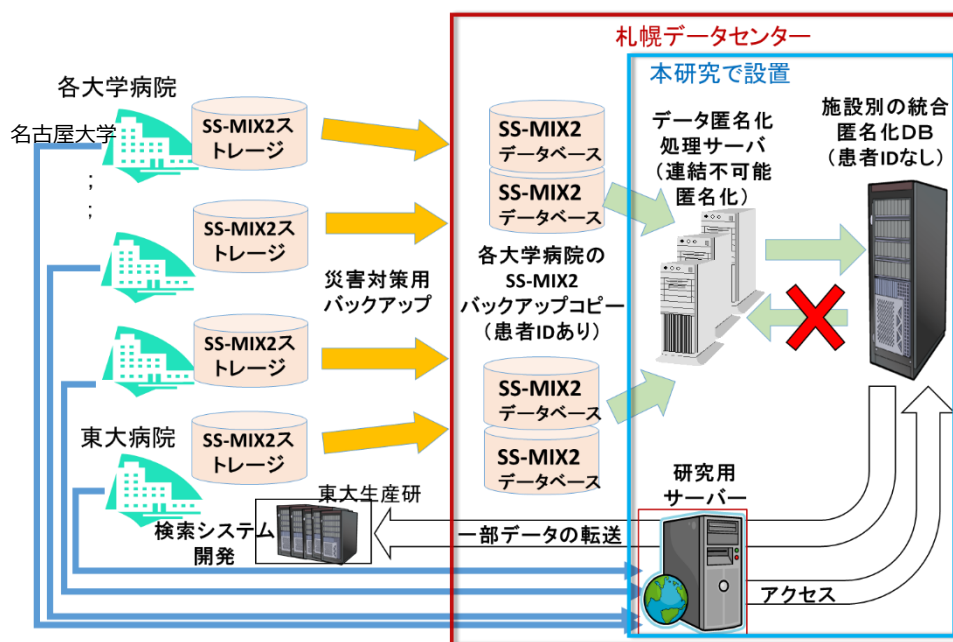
札幌データセンター

本研究で設置

各大学病院

名古屋大学

;
;

SS-MIX2ストレージ

SS-MIX2ストレージ

SS-MIX2ストレージ

東大病院

SS-MIX2ストレージ

災害対策用バックアップ

SS-MIX2データベース

SS-MIX2データベース

各大学病院のSS-MIX2バックアップコピー（患者IDあり）

SS-MIX2データベース

SS-MIX2データベース

データ匿名化処理サーバ（連結不可能匿名化）

施設別の統合匿名化DB（患者IDなし）

研究用サーバー

東大生産研

検索システム開発

一部データの転送

アクセス